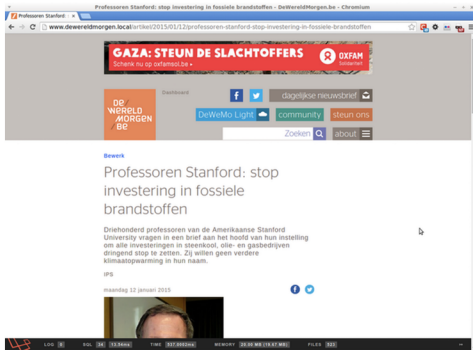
Professoren Stanford: stop investering in fossiele brandstoffen - DeWereldMorgen.be - Chromium

Professoren Stanford

www.dewereldmorgen.local/artikel/2015/01/12/professoren-stanford-stop-investering-in-fossiele-brandstoffen

GAZA: STEUN DE SLACHTOFFERS
Schenk nu op oxfamsol.be
OXFAM Solidariteit

DE WERELD MORGEN .BE

Dashboard

f t dagelijkse nieuwsbrief

DeWeMo Light community steun ons

Zoeken about

Bewerk

Professoren Stanford: stop investering in fossiele brandstoffen

Driehonderd professoren van de Amerikaanse Stanford University vragen in een brief aan het hoofd van hun instelling om alle investeringen in steenkool, olie- en gasbedrijven dringend stop te zetten. Zij willen geen verdere klimaatopwarming in hun naam.

IPS

maandag 12 januari 2015

LOG 8 SQL 34 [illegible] TIME 537.0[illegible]ms MEMORY 30.50 MB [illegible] FILES 523